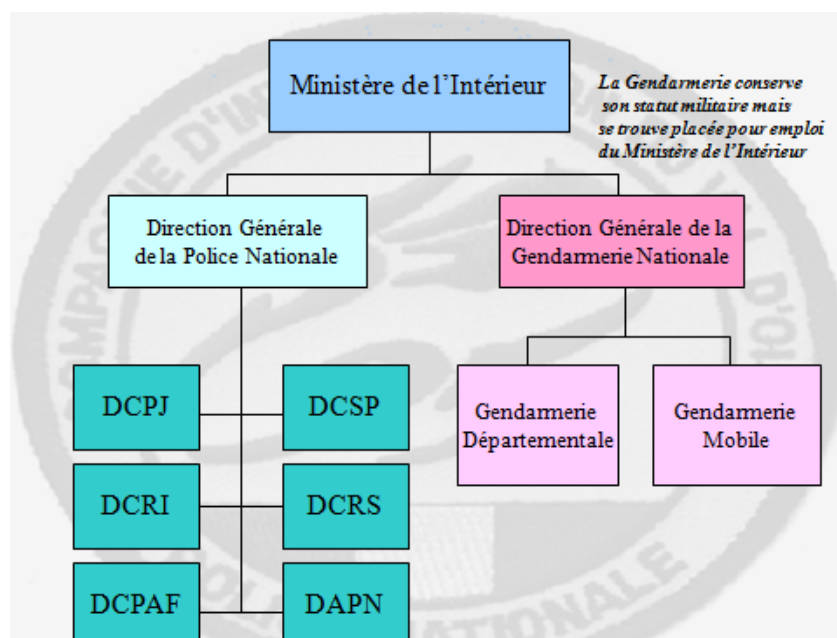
Ministère de l'Intérieur

La Gendarmerie conserve son statut militaire mais se trouve placée pour emploi du Ministère de l'Intérieur

Direction Générale de la Police Nationale

Direction Générale de la Gendarmerie Nationale

DCPJ

DCSP

DCRI

DCRS

DCPAF

DAPN

Gendarmerie Départementale

Gendarmerie Mobile